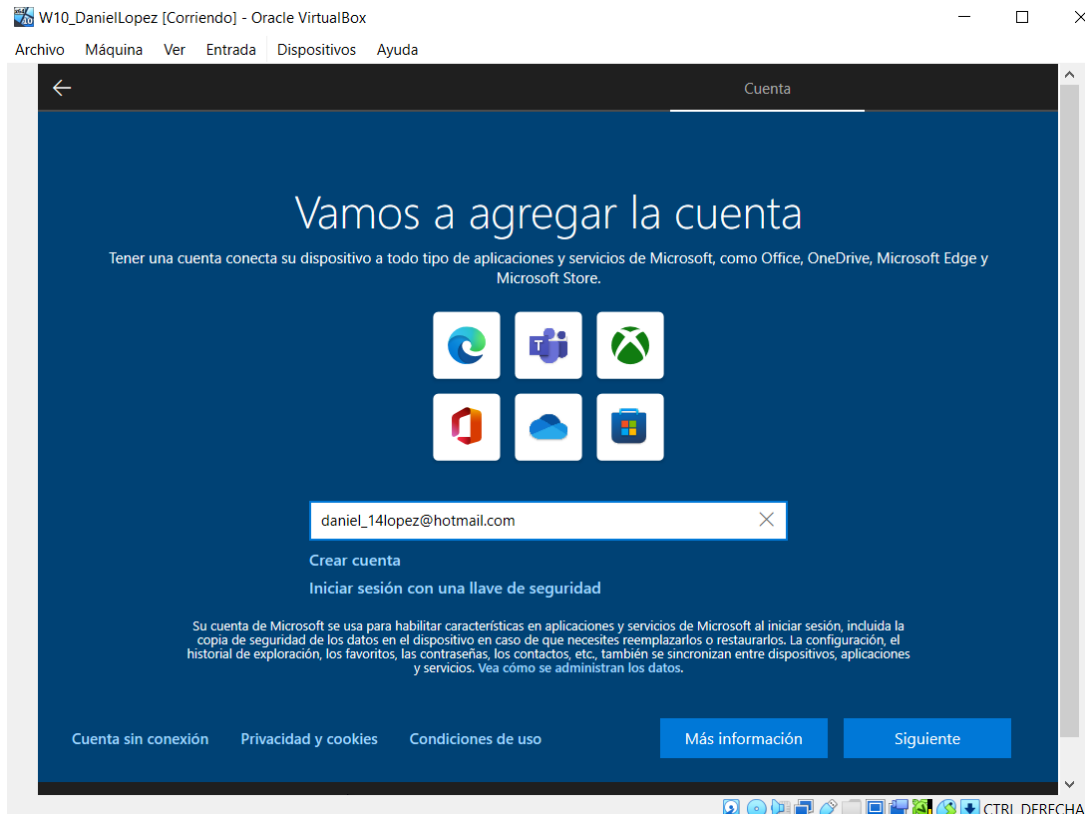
W10_DanielLopez [Corriendo] - Oracle VirtualBox

Archivo Máquina Ver Entrada Dispositivos Ayuda

Cuenta

Vamos a agregar la cuenta

Tener una cuenta conecta su dispositivo a todo tipo de aplicaciones y servicios de Microsoft, como Office, OneDrive, Microsoft Edge y Microsoft Store.

daniel_14lopez@hotmail.com

Crear cuenta

Iniciar sesión con una llave de seguridad

Su cuenta de Microsoft se usa para habilitar características en aplicaciones y servicios de Microsoft al iniciar sesión, incluida la copia de seguridad de los datos en el dispositivo en caso de que necesites reemplazarlos o restaurarlos. La configuración, el historial de exploración, los favoritos, las contraseñas, los contactos, etc., también se sincronizan entre dispositivos, aplicaciones y servicios. Vea cómo se administran los datos.

Cuenta sin conexión Privacidad y cookies Condiciones de uso

Más información

Siguiente

CTRL DERECHA